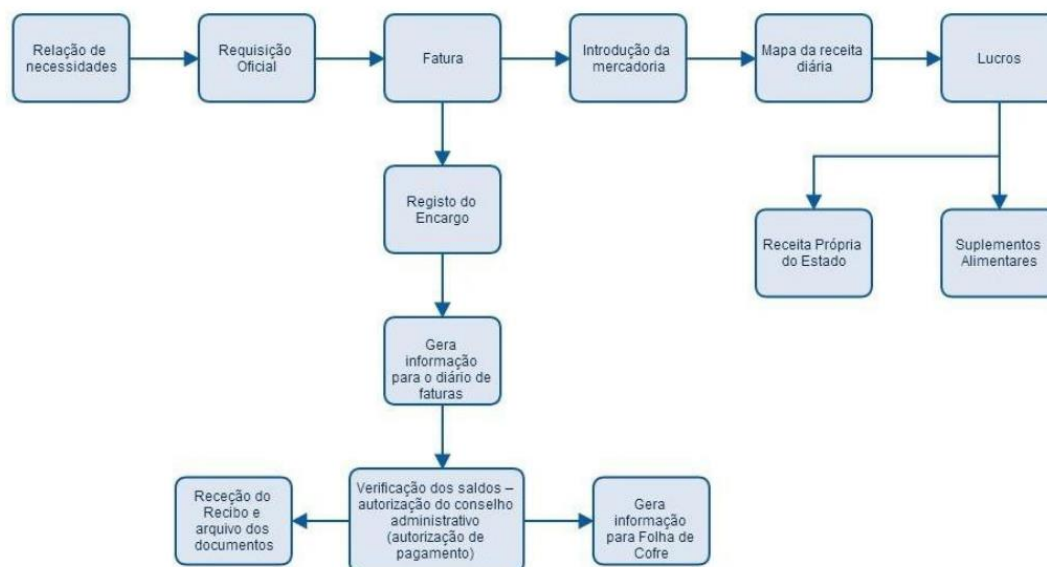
Relação de necessidades

Requisição Oficial

Fatura

Introdução da mercadoria

Mapa da receita diária

Lucros

Registo do Encargo

Receita Própria do Estado

Suplementos Alimentares

Gera informação para o diário de faturas

Receção do Recibo e arquivo dos documentos

Verificação dos saldos – autorização do conselho administrativo (autorização de pagamento)

Gera informação para Folha de Cofre